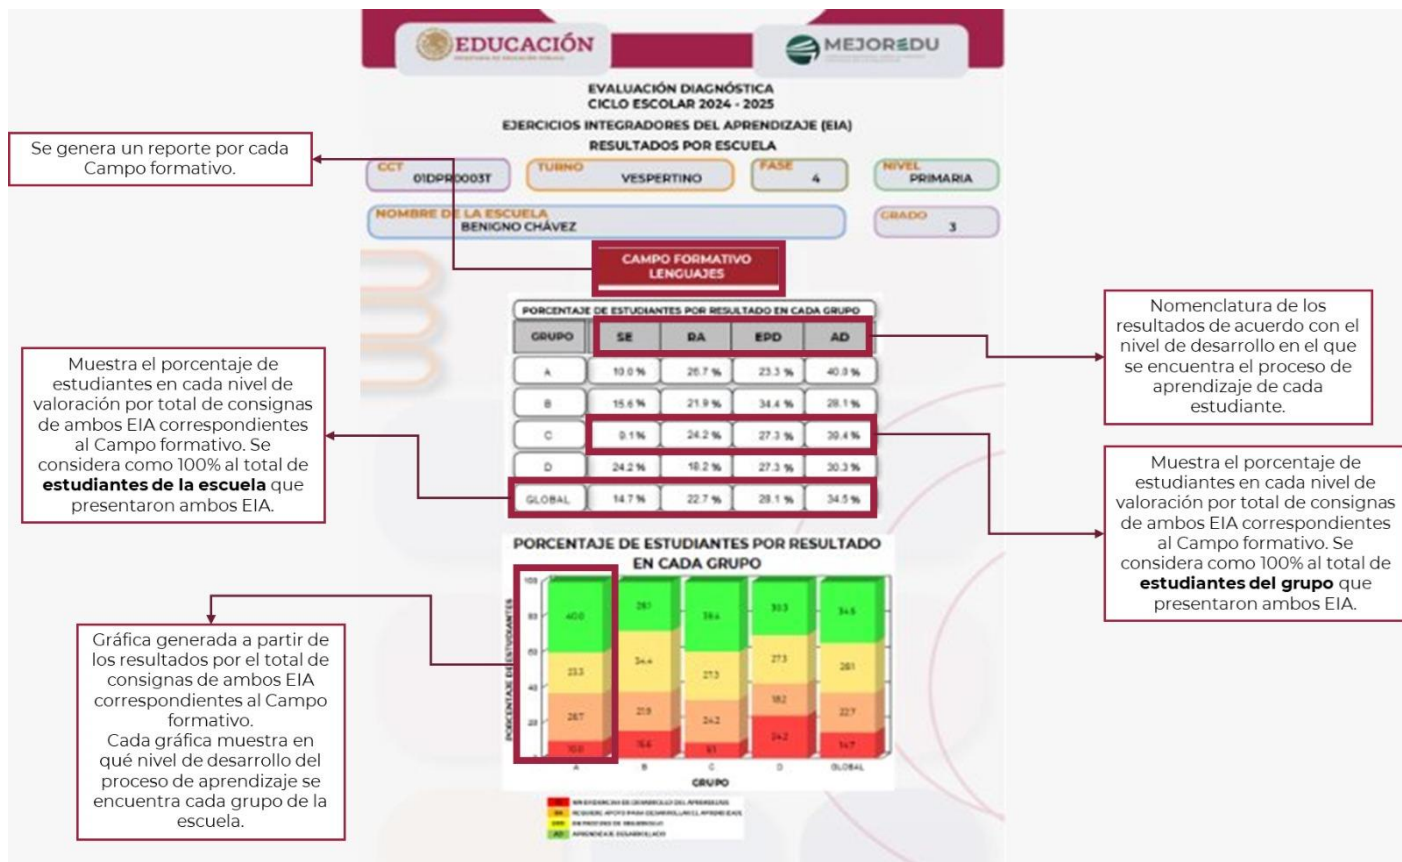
EDUCACIÓN

MEJOREDU

EVALUACIÓN DIAGNÓSTICA
CICLO ESCOLAR 2024 - 2025
EJERCICIOS INTEGRADORES DEL APRENDIZAJE (EIA)
RESULTADOS POR ESCUELA

Se genera un reporte por cada Campo formativo.

CCT 01DPR0003T
TURNO VESPERTINO
FASE 4
NIVEL PRIMARIA
NOMBRE DE LA ESCUELA BENIGNO CHÁVEZ
GRADO 3

CAMPO FORMATIVO
LENGUAJES

PORCENTAJE DE ESTUDIANTES POR RESULTADO EN CADA GRUPO

| GRUPO | SE | RA | EPD | AD |
|---|---|---|---|---|
| A | 10.0 % | 26.7 % | 23.3 % | 40.0 % |
| B | 15.6 % | 21.9 % | 34.4 % | 28.1 % |
| C | 9.1 % | 24.2 % | 27.3 % | 39.4 % |
| D | 24.2 % | 18.2 % | 27.3 % | 30.3 % |
| GLOBAL | 14.7 % | 22.7 % | 28.1 % | 34.5 % |

Nomenclatura de los resultados de acuerdo con el nivel de desarrollo en el que se encuentra el proceso de aprendizaje de cada estudiante.

Muestra el porcentaje de estudiantes en cada nivel de valoración por total de consignas de ambos EIA correspondientes al Campo formativo. Se considera como 100% al total de **estudiantes de la escuela** que presentaron ambos EIA.

Muestra el porcentaje de estudiantes en cada nivel de valoración por total de consignas de ambos EIA correspondientes al Campo formativo. Se considera como 100% al total de **estudiantes del grupo** que presentaron ambos EIA.

PORCENTAJE DE ESTUDIANTES POR RESULTADO EN CADA GRUPO

100
80
60
40
20
PORCENTAJE DE ESTUDIANTES

40.0 23.3 26.7 10.0
28.1 34.4 21.9 15.6
39.4 27.3 24.2 9.1
30.3 27.3 18.2 24.2
34.5 28.1 22.7 14.7

A B C D GLOBAL
GRUPO

Gráfica generada a partir de los resultados por el total de consignas de ambos EIA correspondientes al Campo formativo.
Cada gráfica muestra en qué nivel de desarrollo del proceso de aprendizaje se encuentra cada grupo de la escuela.

SE SIN EVIDENCIA DE DESARROLLO DEL APRENDIZAJE
RA REQUIERE APOYO PARA DESARROLLAR EL APRENDIZAJE
EPD EN PROCESO DE DESARROLLO
AD APRENDIZAJE DESARROLLADO